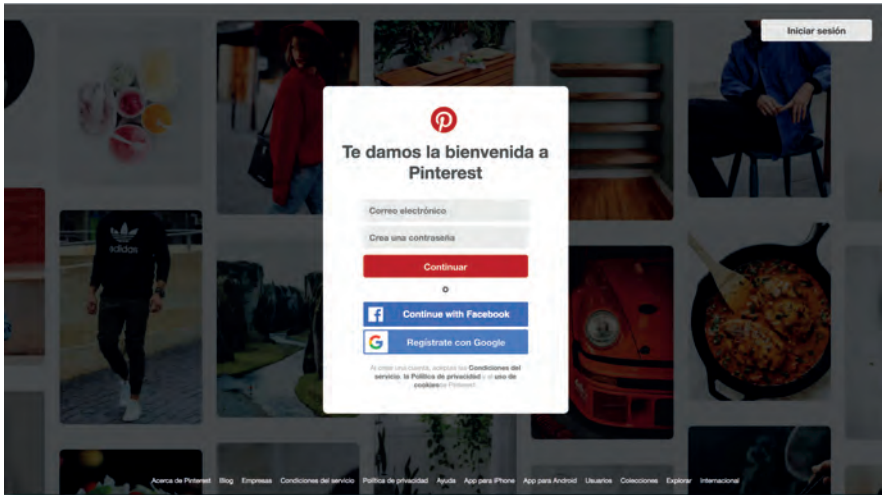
Iniciar sesión

Te damos la bienvenida a Pinterest

Correo electrónico

Crea una contraseña

Continuar

o

Continue with Facebook

Regístrate con Google

Al crear una cuenta, aceptas las Condiciones del servicio, la Política de privacidad y el uso de cookies de Pinterest.

adidas

Acerca de Pinterest Blog Empresas Condiciones del servicio Política de privacidad Ayuda App para iPhone App para Android Usuarios Colecciones Explorar Internacional